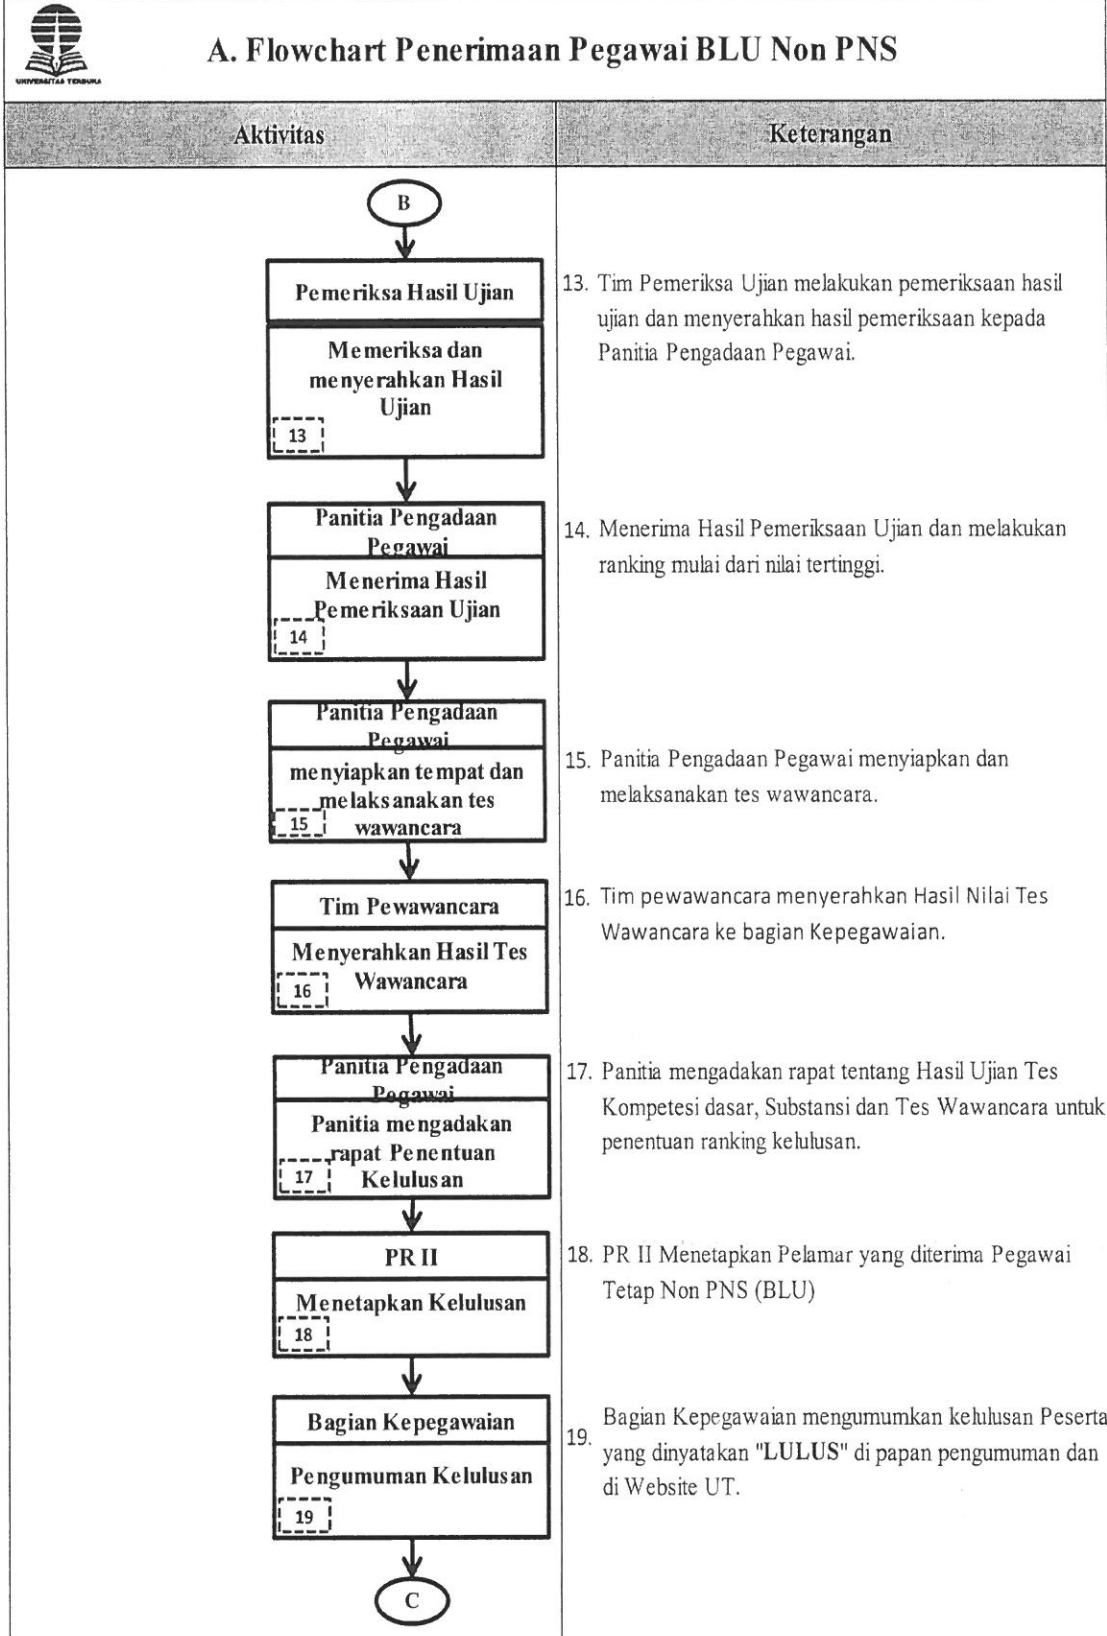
UNIVERSITAS TERBUKA

A. Flowchart Penerimaan Pegawai BLU Non PNS

| Aktivitas | Keterangan |
|---|---|
| B | |
| Pemeriksa Hasil Ujian<br>Memeriksa dan menyerahkan Hasil Ujian<br>13 | 13. Tim Pemeriksa Ujian melakukan pemeriksaan hasil ujian dan menyerahkan hasil pemeriksaan kepada Panitia Pengadaan Pegawai. |
| Panitia Pengadaan Pegawai<br>Menerima Hasil Pemeriksaan Ujian<br>14 | 14. Menerima Hasil Pemeriksaan Ujian dan melakukan ranking mulai dari nilai tertinggi. |
| Panitia Pengadaan Pegawai<br>menyiapkan tempat dan melaksanakan tes wawancara<br>15 | 15. Panitia Pengadaan Pegawai menyiapkan dan melaksanakan tes wawancara. |
| Tim Pewawancara<br>Menyerahkan Hasil Tes Wawancara<br>16 | 16. Tim pewawancara menyerahkan Hasil Nilai Tes Wawancara ke bagian Kepegawaian. |
| Panitia Pengadaan Pegawai<br>Panitia mengadakan rapat Penentuan Kelulusan<br>17 | 17. Panitia mengadakan rapat tentang Hasil Ujian Tes Kompetesi dasar, Substansi dan Tes Wawancara untuk penentuan ranking kelulusan. |
| PR II<br>Menetapkan Kelulusan<br>18 | 18. PR II Menetapkan Pelamar yang diterima Pegawai Tetap Non PNS (BLU) |
| Bagian Kepegawaian<br>Pengumuman Kelulusan<br>19 | 19. Bagian Kepegawaian mengumumkan kelulusan Peserta yang dinyatakan "LULUS" di papan pengumuman dan di Website UT. |
| C | |